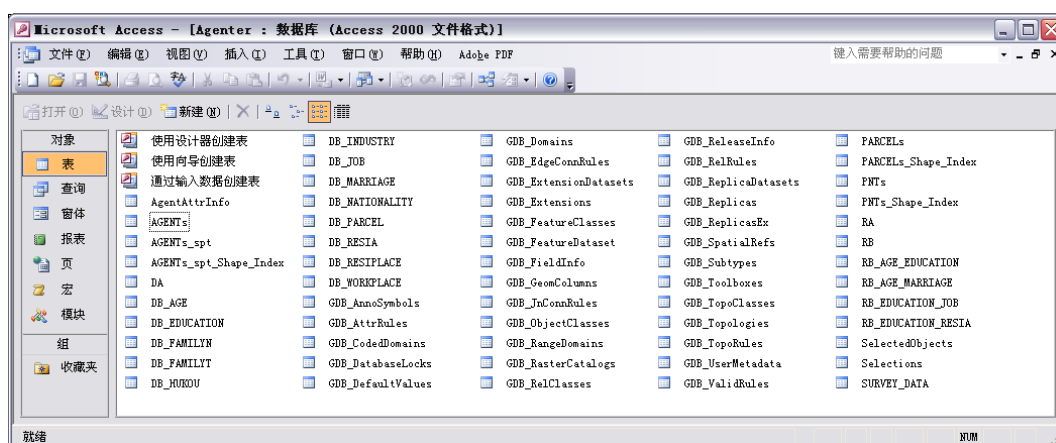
Microsoft Access - [Agenter : 数据库 (Access 2000 文件格式)]

文件(F) 编辑(E) 视图(V) 插入(I) 工具(T) 窗口(W) 帮助(H) Adobe PDF

键入需要帮助的问题

打开(O) 设计(D) 新建(N)

对象
表
查询
窗体
报表
页
宏
模块
组
收藏夹

使用设计器创建表
使用向导创建表
通过输入数据创建表
AgentAttrInfo
AGENTs
AGENTs_spt
AGENTs_spt_Shape_Index
DA
DB_AGE
DB_EDUCATION
DB_FAMILYN
DB_FAMILYT
DB_HUKOU

DB_INDUSTRY
DB_JOB
DB_MARRIAGE
DB_NATIONALITY
DB_PARCEL
DB_RESIA
DB_RESIPLACE
DB_WORKPLACE
GDB_AnnoSymbols
GDB_AttrRules
GDB_CodedDomains
GDB_DatabaseLocks
GDB_DefaultValues

GDB_Domains
GDB_EdgeConnRules
GDB_ExtensionDatasets
GDB_Extensions
GDB_FeatureClasses
GDB_FeatureDataset
GDB_FieldInfo
GDB_GeomColumns
GDB_JnConnRules
GDB_ObjectClasses
GDB_RangeDomains
GDB_RasterCatalogs
GDB_RelClasses

GDB_ReleaseInfo
GDB_RelRules
GDB_ReplicaDatasets
GDB_Replicas
GDB_ReplicasEx
GDB_SpatialRefs
GDB_Subtypes
GDB_Toolboxes
GDB_TopoClasses
GDB_Topologies
GDB_TopoRules
GDB_UserMetadata
GDB_ValidRules

PARCELs
PARCELs_Shape_Index
PNTs
PNTs_Shape_Index
RA
RB
RB_AGE_EDUCATION
RB_AGE_MARRIAGE
RB_EDUCATION_JOB
RB_EDUCATION_RESIA
SelectedObjects
Selections
SURVEY_DATA

就绪
NUM